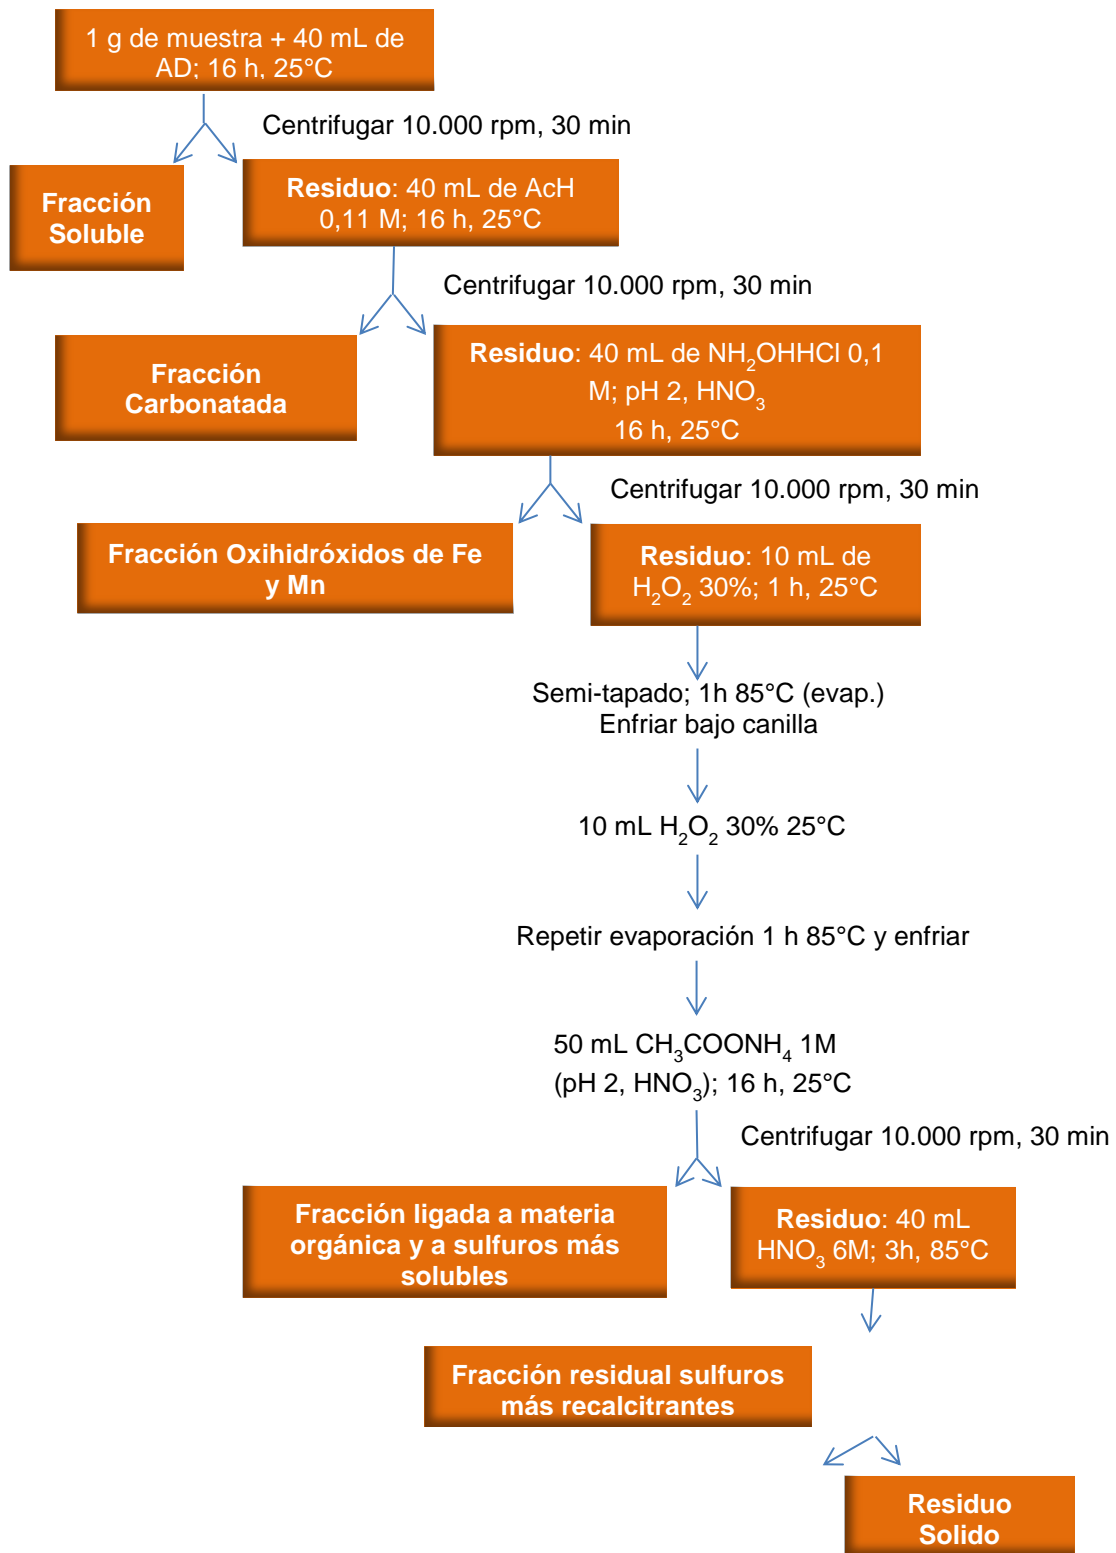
1 g de muestra + 40 mL de AD; 16 h, 25°C

Centrifugar 10.000 rpm, 30 min

Fracción Soluble

Residuo: 40 mL de AcH 0,11 M; 16 h, 25°C

Centrifugar 10.000 rpm, 30 min

Fracción Carbonatada

Residuo: 40 mL de $NH_2OHHCl$ 0,1 M; pH 2, $HNO_3$
16 h, 25°C

Centrifugar 10.000 rpm, 30 min

Fracción Oxihidróxidos de Fe y Mn

Residuo: 10 mL de $H_2O_2$ 30%; 1 h, 25°C

Semi-tapado; 1h 85°C (evap.)
Enfriar bajo canilla

10 mL $H_2O_2$ 30% 25°C

Repetir evaporación 1 h 85°C y enfriar

50 mL $CH_3COONH_4$ 1M
(pH 2, $HNO_3$); 16 h, 25°C

Centrifugar 10.000 rpm, 30 min

Fracción ligada a materia orgánica y a sulfuros más solubles

Residuo: 40 mL $HNO_3$ 6M; 3h, 85°C

Fracción residual sulfuros más recalcitrantes

Residuo Solido